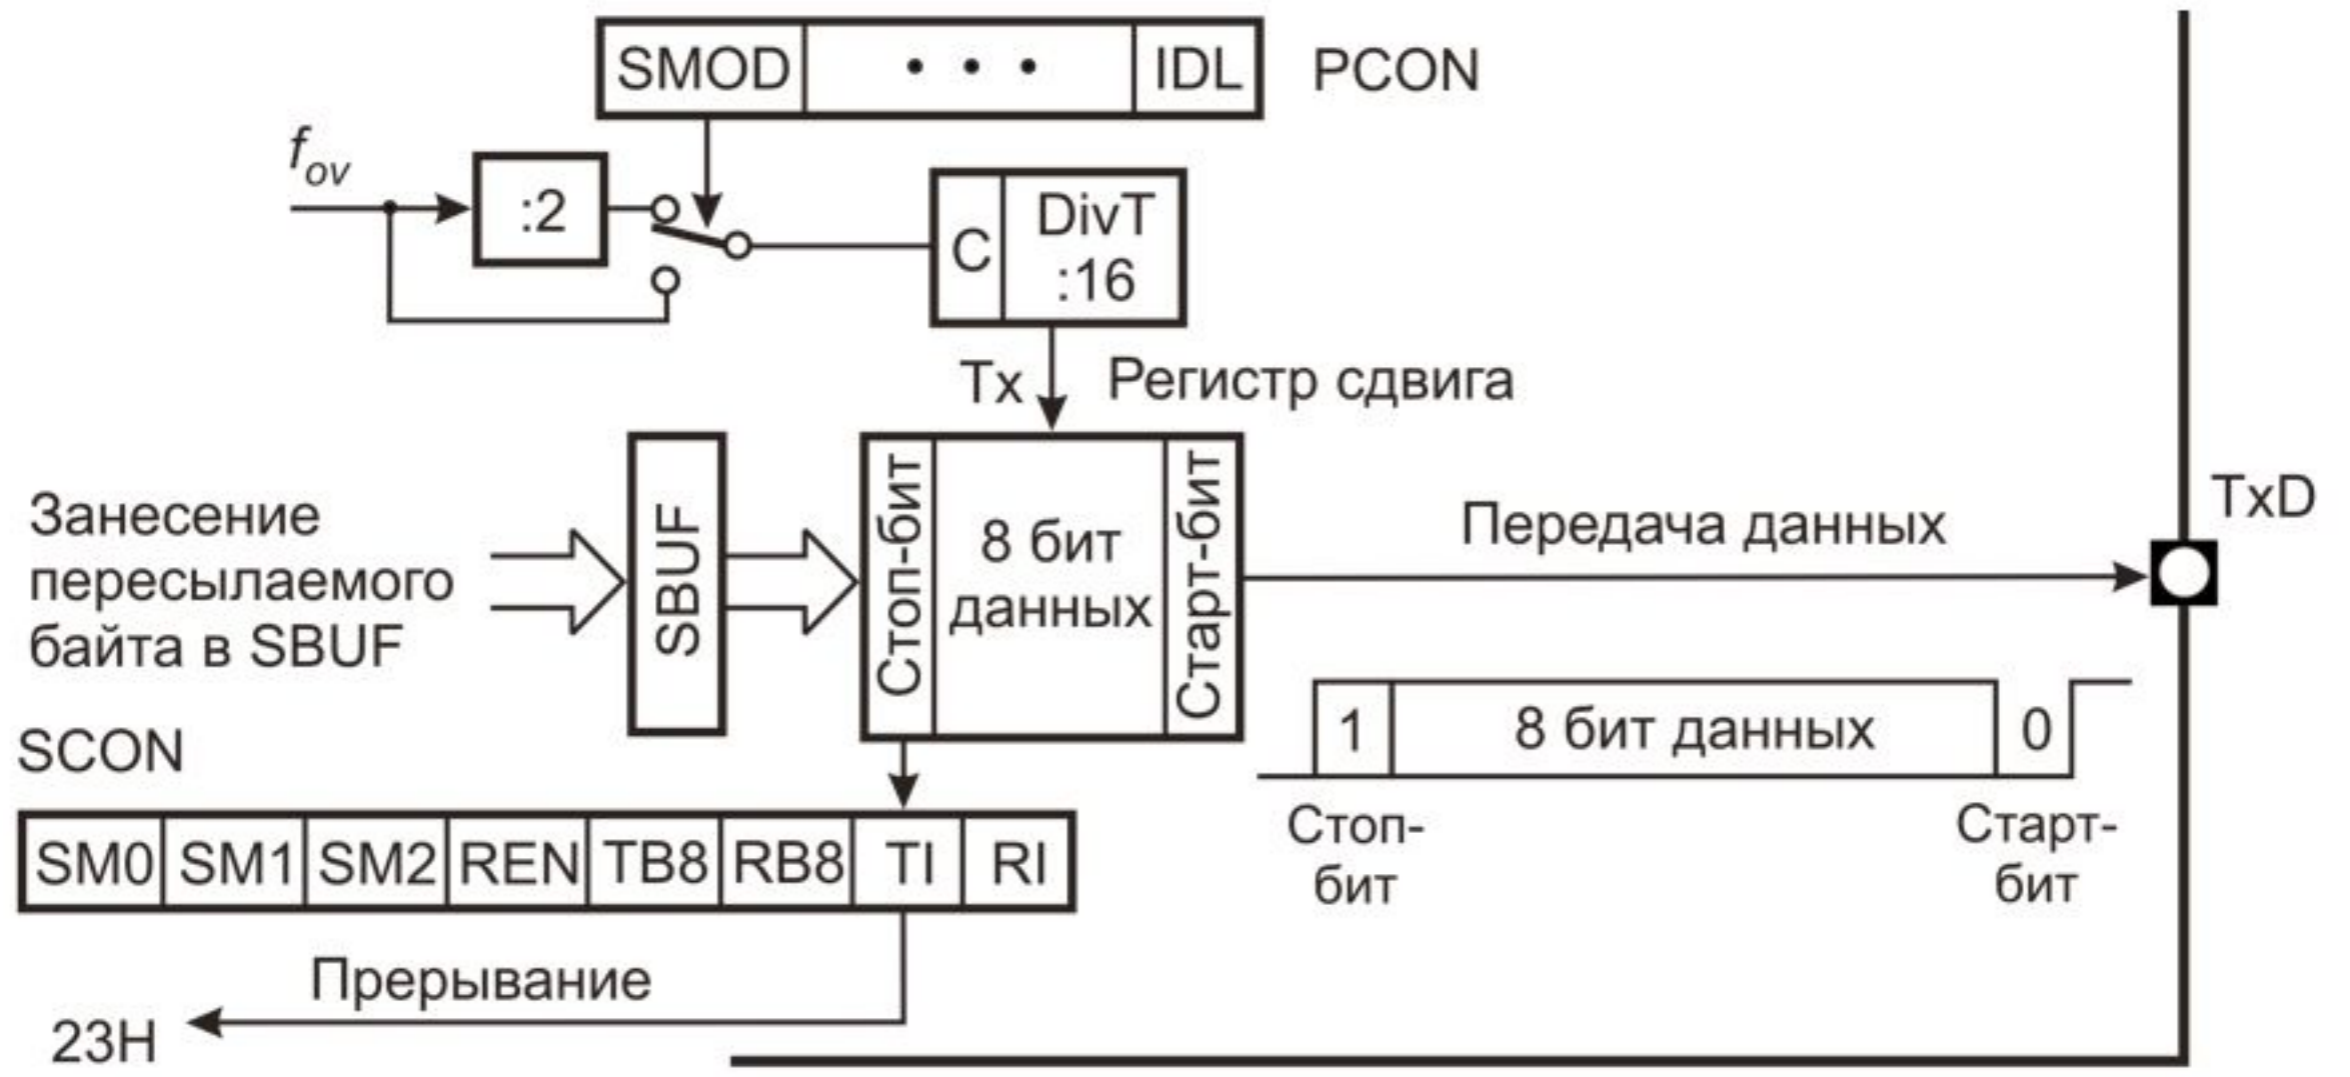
SMOD • • • IDL PCON

$f_{ov}$

:2

C DivT :16

Tx Регистр сдвига

Занесение пересылаемого байта в SBUF

SBUF

Стоп-бит 8 бит данных Старт-бит

Передача данных

TxD

1 8 бит данных 0

Стоп-бит

Старт-бит

SCON

| SM0 | SM1 | SM2 | REN | TB8 | RB8 | TI | RI |
|---|---|---|---|---|---|---|---|

Прерывание

23H